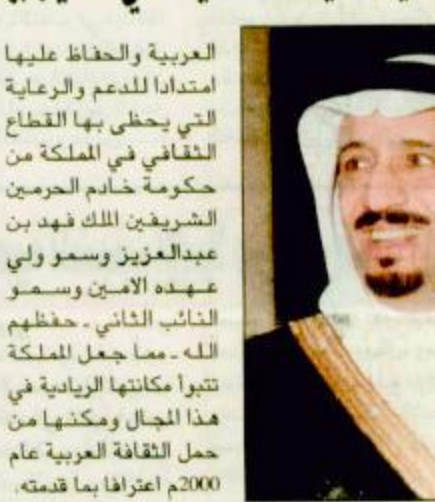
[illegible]

العربية والحفاظ عليها امتدادا للدعم والرعاية التي يحظى بها القطاع الثقافي في المملكة من حكومة خادم الحرمين الشريفين الملك فهد بن عبدالعزيز وسمو ولي عهده الامين وسمو النائب الثاني - حفظهم الله - مما جعل المملكة تتبوأ مكانتها الريادية في هذا المجال ومكنها من حمل الثقافة العربية عام 2000م اعترافا بما قدمته.